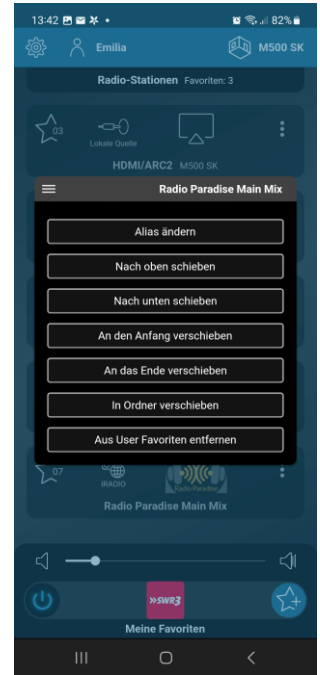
13:42 82%

Emilia

M500 SK

Radio-Stationen Favoriten: 3

03

Lokale Quelle

HDMI/ARC2 M500 SK

Radio Paradise Main Mix

Alias ändern

Nach oben schieben

Nach unten schieben

An den Anfang verschieben

An das Ende verschieben

In Ordner verschieben

Aus User Favoriten entfernen

07

iRADIO

Radio Paradise

Radio Paradise Main Mix

»SWR3

Meine Favoriten